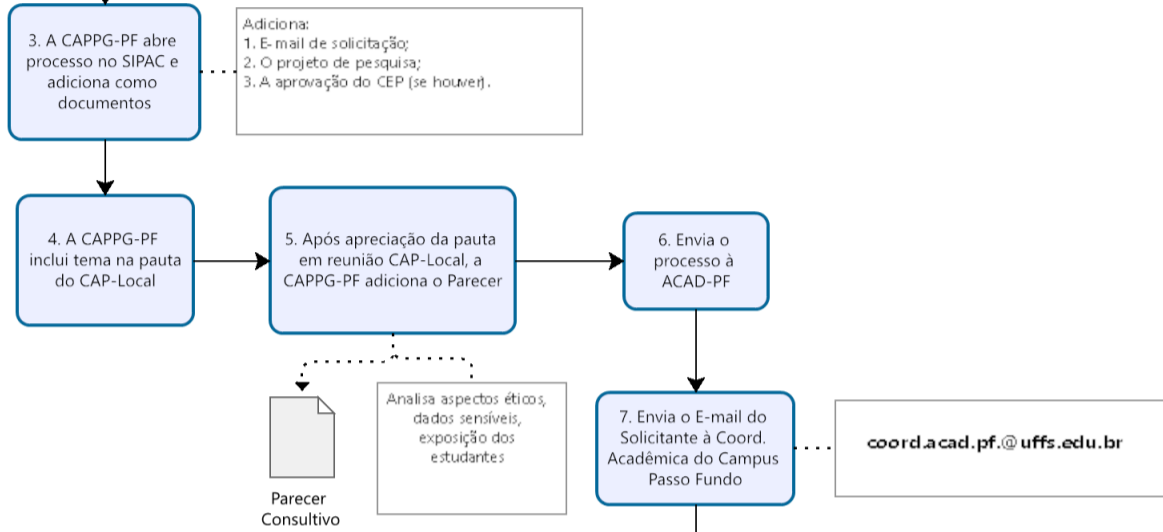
3. A CAPPG-PF abre processo no SIPAC e adiciona como documentos

Adiciona:
1. E-mail de solicitação;
2. O projeto de pesquisa;
3. A aprovação do CEP (se houver).

4. A CAPPG-PF inclui tema na pauta do CAP-Local

5. Após apreciação da pauta em reunião CAP-Local, a CAPPG-PF adiciona o Parecer

6. Envia o processo à ACAD-PF

Parecer Consultivo

Analisa aspectos éticos, dados sensíveis, exposição dos estudantes

7. Envia o E-mail do Solicitante à Coord. Acadêmica do Campus Passo Fundo

coord.acad.pf.@uffs.edu.br